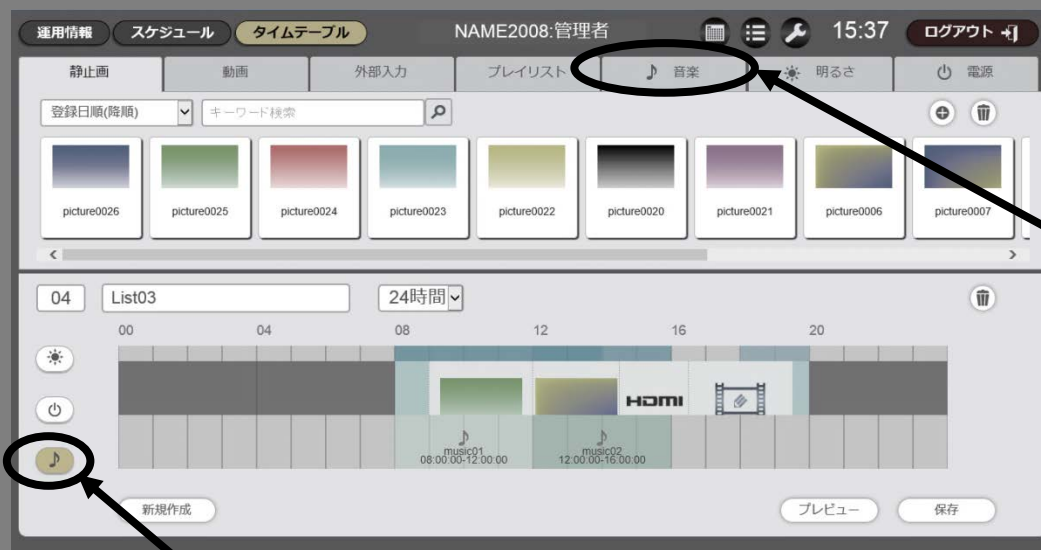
運用情報 スケジュール タイムテーブル NAME2008:管理者 15:37 ログアウト

静止画 動画 外部入力 プレイリスト ♪ 音楽 明るさ 電源

登録日順(降順) キーワード検索

picture0026 picture0025 picture0024 picture0023 picture0022 picture0020 picture0021 picture0006 picture0007

04 List03 24時間

00 04 08 12 16 20

HDMI

music01 08:00:00-12:00:00

music02 12:00:00-16:00:00

新規作成

プレビュー 保存